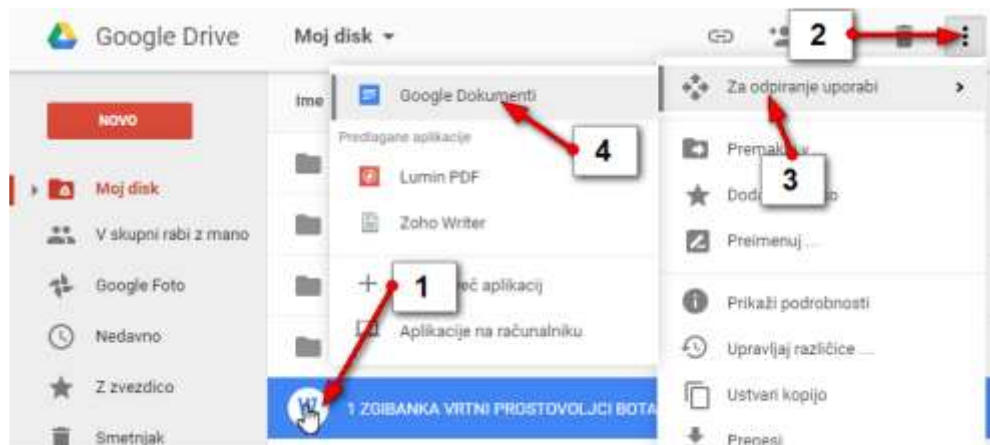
Google Drive

Moj disk ▾

2

NOVO

Moj disk

V skupni rabi z mano

Google Foto

Nedavno

Z zvezdico

Smetnjak

Ime

Google Dokumenti

Predlagane aplikacije

Lumin PDF

Zoho Writer

4

+ 1 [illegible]eč aplikacij

Aplikacije na računalniku

1 ZGIBANKA VRTNI PROSTOVOLJCI BOTA

Za odpiranje uporabi >

Premak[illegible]

3

Dod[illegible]

Preimenuj ...

Prikaži podrobnosti

Upravljaj različice ...

Ustvari kopijo

Prenesi